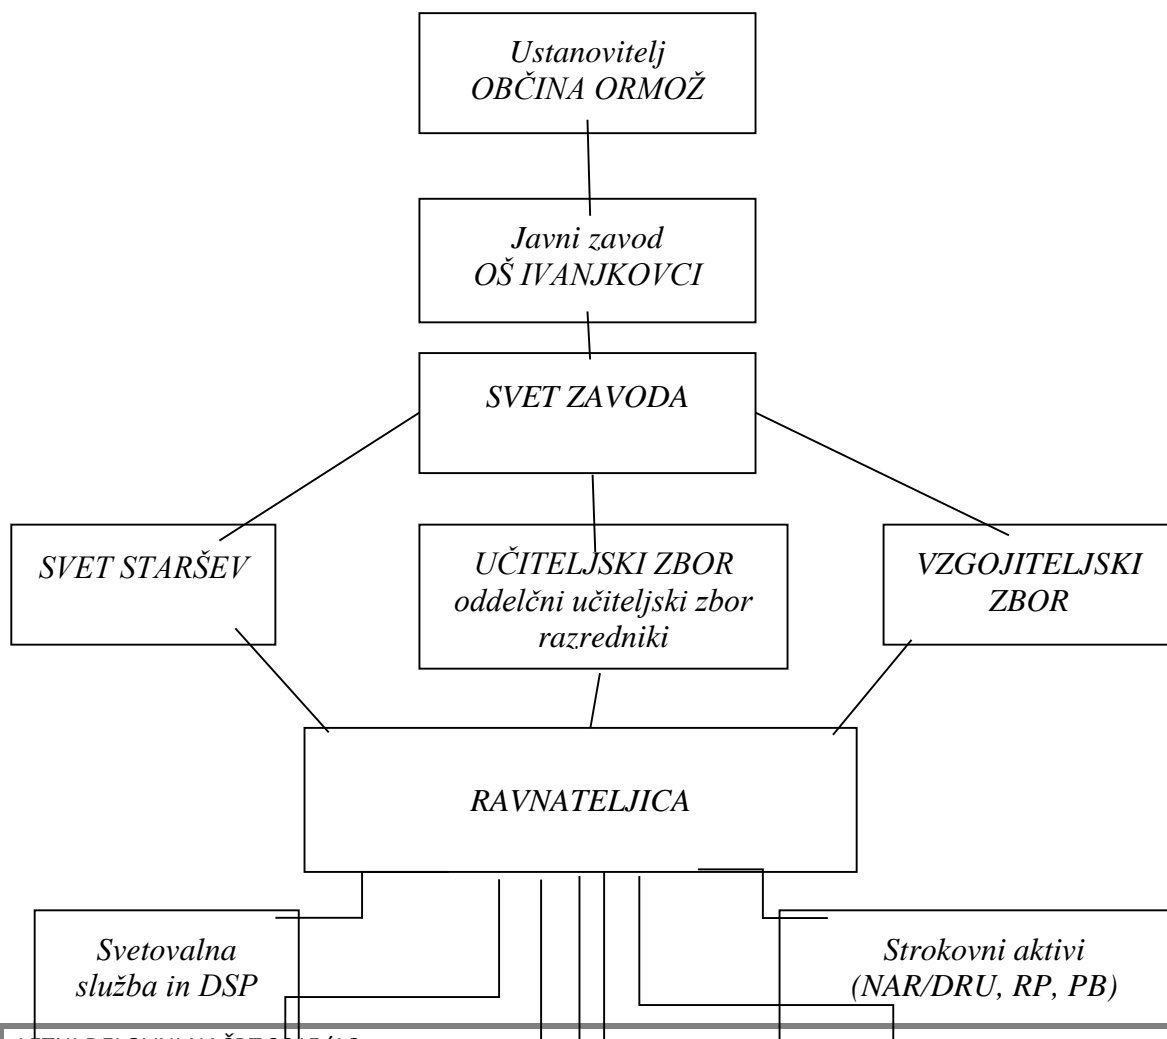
Ustanovitelj
OBČINA ORMOŽ

Javni zavod
OŠ IVANJKOVCI

SVET ZAVODA

SVET STARŠEV

UČITELJSKI ZBOR
oddelčni učiteljski zbor
razredniki

VZGOJITELJSKI ZBOR

RAVNATELJICA

Svetovalna služba in DSP

Strokovni aktivi (NAR/DRU, RP, PB)

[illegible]